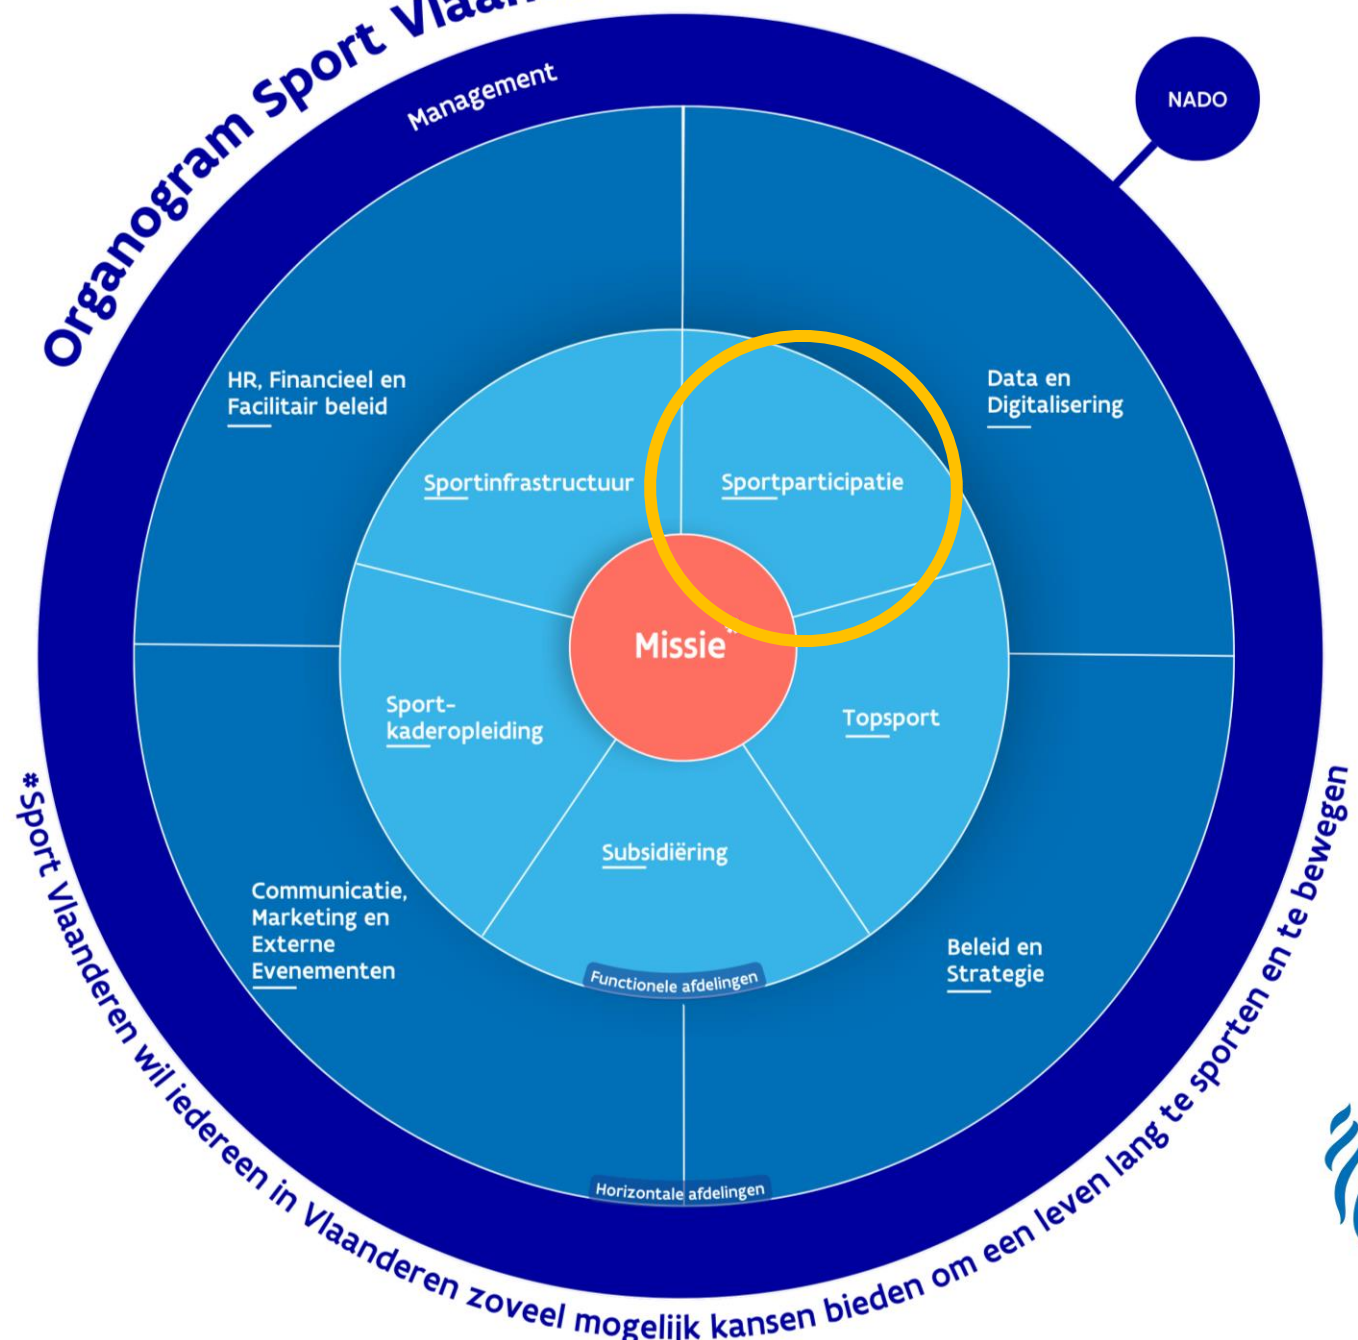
Organogram Sport Vlaa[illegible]

Management

NADO

HR, Financieel en Facilitair beleid

Data en Digitalisering

Sportinfrastructuur

Sportparticipatie

Missie*

Sport-kaderopleiding

Topsport

Subsidiëring

Communicatie, Marketing en Externe Evenementen

Beleid en Strategie

Functionele afdelingen

Horizontale afdelingen

*Sport Vlaanderen wil iedereen in Vlaanderen zoveel mogelijk kansen bieden om een leven lang te sporten en te bewegen